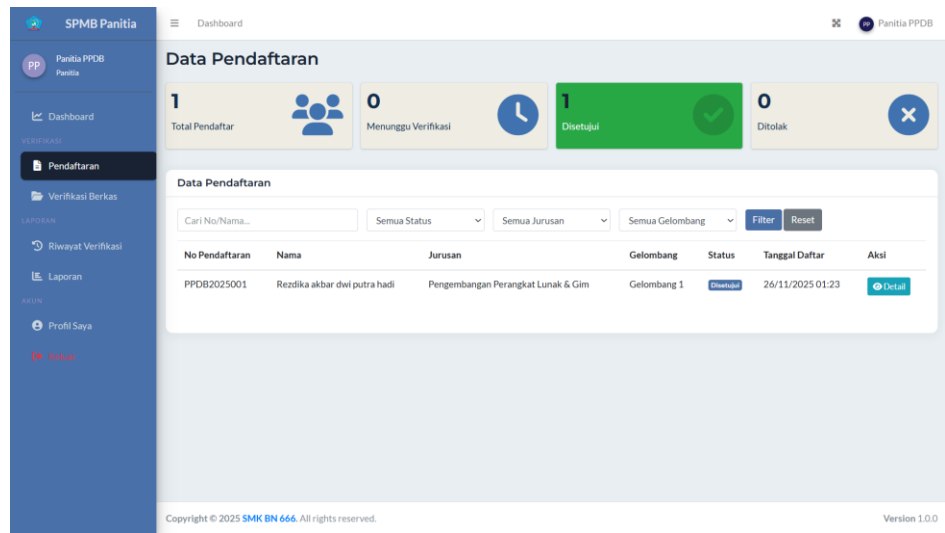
SPMB Panitia

PP Panitia PPDB
Panitia

Dashboard
VERIFIKASI
Pendaftaran
Verifikasi Berkas
LAPORAN
Riwayat Verifikasi
Laporan
AKUN
Profil Saya
Keluar

Dashboard

PP Panitia PPDB

Data Pendaftaran

1
Total Pendaftar

0
Menunggu Verifikasi

1
Disetujui

0
Ditolak

Data Pendaftaran

Cari No/Nama...
Semua Status
Semua Jurusan
Semua Gelombang
Filter
Reset

| No Pendaftaran | Nama | Jurusan | Gelombang | Status | Tanggal Daftar | Aksi |
|---|---|---|---|---|---|---|
| PPDB2025001 | Rezdika akbar dwi putra hadi | Pengembangan Perangkat Lunak & Gim | Gelombang 1 | Disetujui | 26/11/2025 01:23 | Detail |

Copyright © 2025 SMK BN 666. All rights reserved.

Version 1.0.0